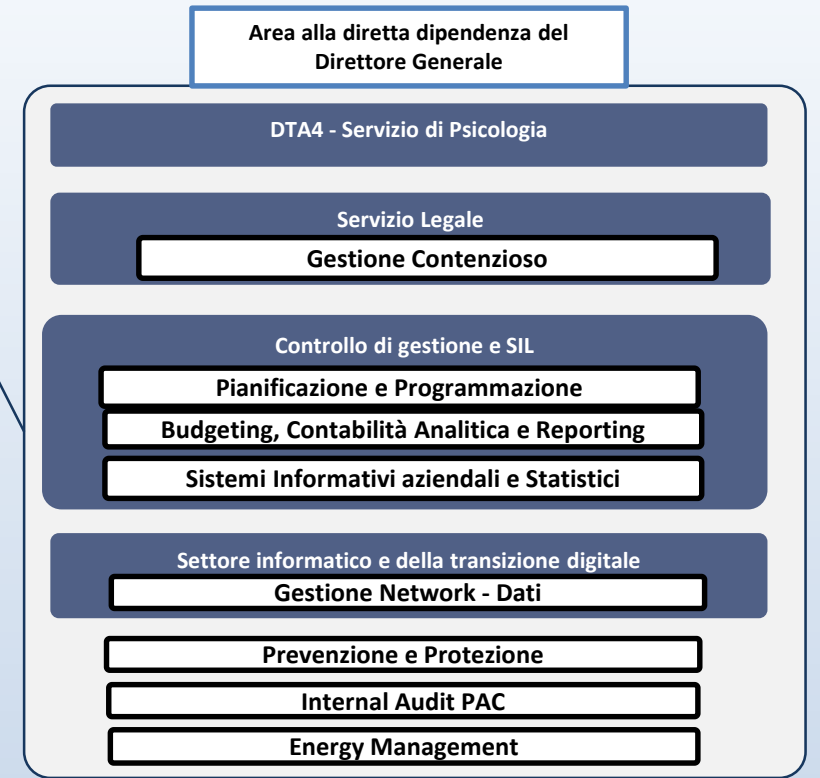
Area alla diretta dipendenza del Direttore Generale

DTA4 - Servizio di Psicologia

Servizio Legale

Gestione Contenzioso

Controllo di gestione e SIL

Pianificazione e Programmazione

Budgeting, Contabilità Analitica e Reporting

Sistemi Informativi aziendali e Statistici

Settore informatico e della transizione digitale

Gestione Network - Dati

Prevenzione e Protezione

Internal Audit PAC

Energy Management